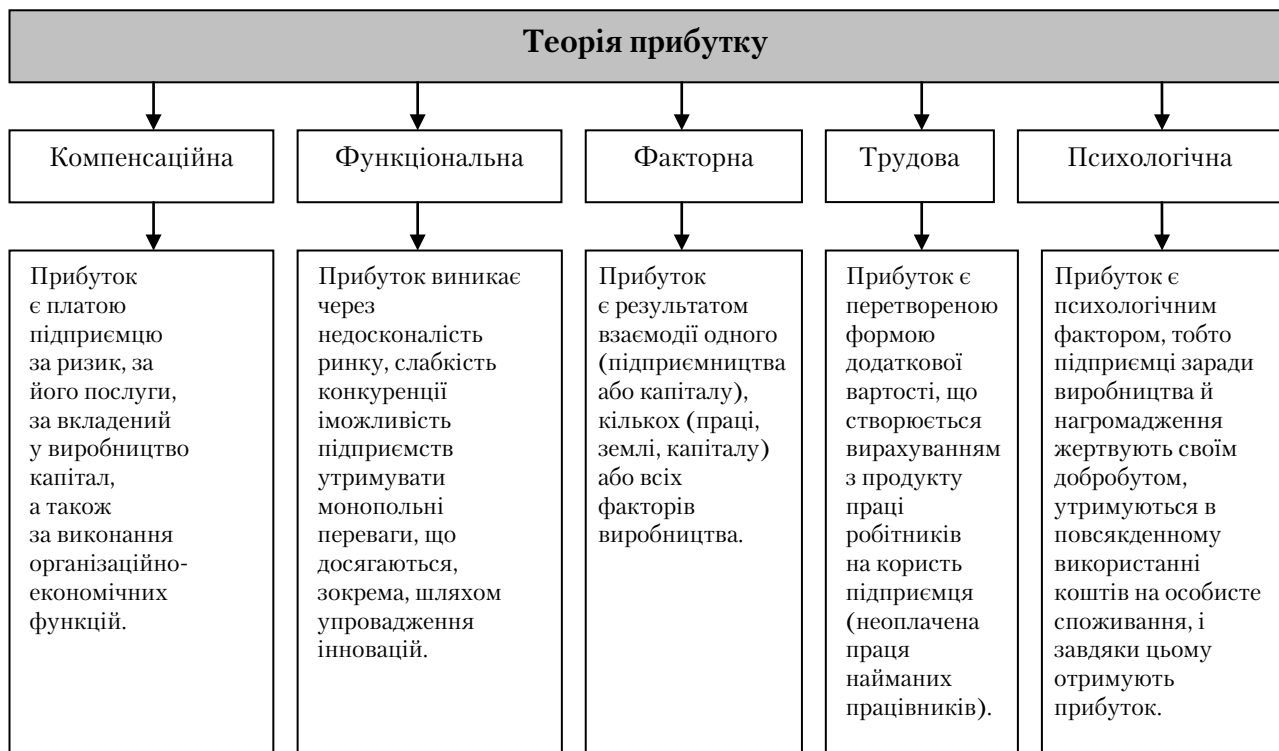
Теорія прибутку

Компенсаційна

Прибуток є платою підприємцю за ризик, за його послуги, за вкладений у виробництво капітал, а також за виконання організаційно-економічних функцій.

Функціональна

Прибуток виникає через недосконалість ринку, слабкість конкуренції іможливість підприємств утримувати монопольні переваги, що досягаються, зокрема, шляхом упровадження інновацій.

Факторна

Прибуток є результатом взаємодії одного (підприємництва або капіталу), кількох (праці, землі, капіталу) або всіх факторів виробництва.

Трудова

Прибуток є перетвореною формою додаткової вартості, що створюється вирахуванням з продукту праці робітників на користь підприємця (неоплачена праця найманих працівників).

Психологічна

Прибуток є психологічним фактором, тобто підприємці заради виробництва й нагромадження жертвують своїм добробутом, утримуються в повсякденному використанні коштів на особисте споживання, і завдяки цьому отримують прибуток.